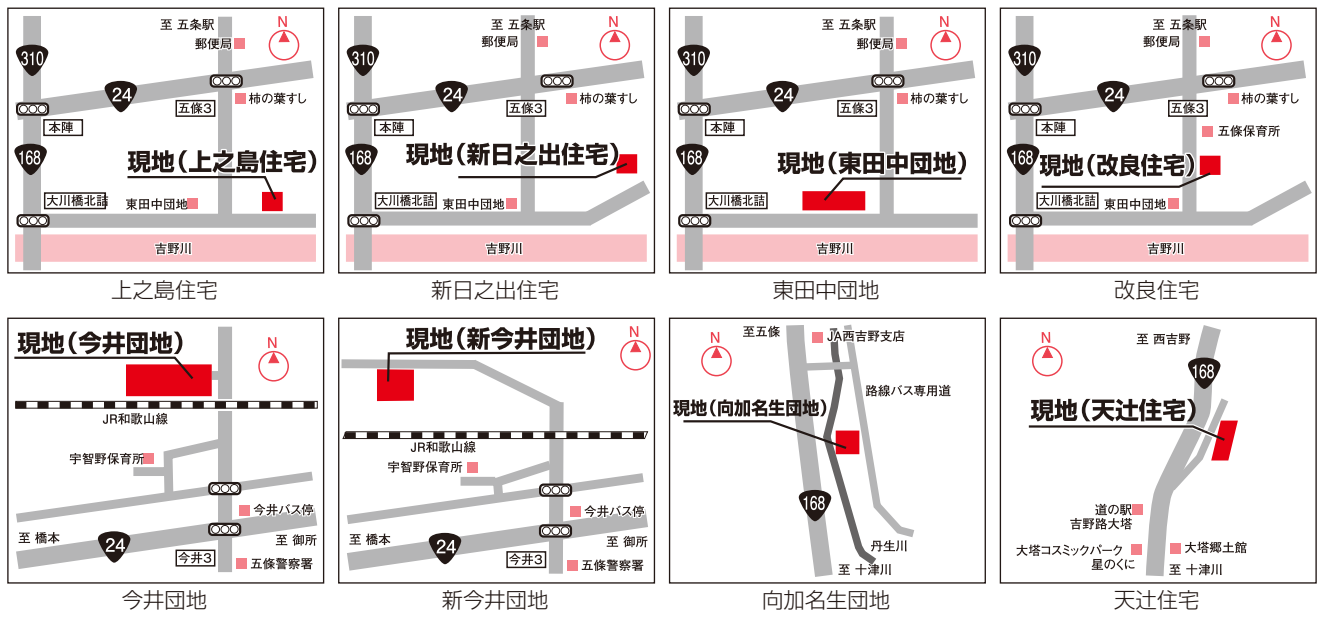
至 五条駅
N
郵便局
310
24
五條3
柿の葉すし
本陣
168
現地（上之島住宅）
大川橋北詰
東田中団地
吉野川

上之島住宅

至 五条駅
N
郵便局
310
24
五條3
柿の葉すし
本陣
168
現地（新日之出住宅）
大川橋北詰
東田中団地
吉野川

新日之出住宅

至 五条駅
N
郵便局
310
24
五條3
柿の葉すし
本陣
168
現地（東田中団地）
大川橋北詰
吉野川

東田中団地

至 五条駅
N
郵便局
310
24
五條3
柿の葉すし
本陣
五條保育所
168
現地（改良住宅）
大川橋北詰
東田中団地
吉野川

改良住宅

現地（今井団地）
N
JR和歌山線
宇智野保育所
今井バス停
至 橋本
24
至 御所
今井3
五條警察署

今井団地

現地（新今井団地）
N
JR和歌山線
宇智野保育所
今井バス停
至 橋本
24
至 御所
今井3
五條警察署

新今井団地

至五條
JA西吉野支店
N
路線バス専用道
現地（向加名生団地）
168
丹生川
至 十津川

向加名生団地

N
至 西吉野
168
現地（天辻住宅）
道の駅
吉野路大塔
大塔コスミックパーク
星のくに
大塔郷土館
至 十津川

天辻住宅